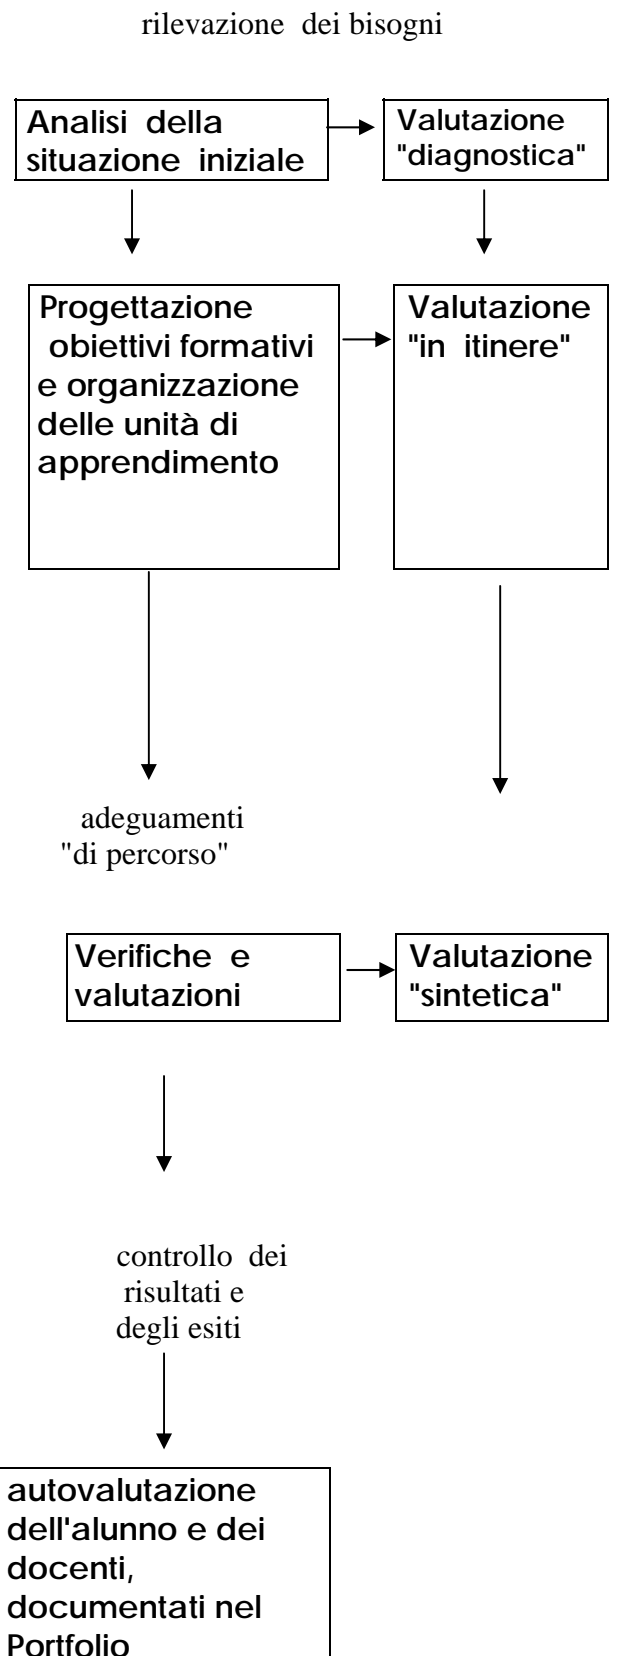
rilevazione dei bisogni

Analisi della situazione iniziale

Valutazione "diagnostica"

Progettazione obiettivi formativi e organizzazione delle unità di apprendimento

Valutazione "in itinere"

adeguamenti "di percorso"

Verifiche e valutazioni

Valutazione "sintetica"

controllo dei risultati e degli esiti

autovalutazione dell'alunno e dei docenti, documentati nel Portfolio